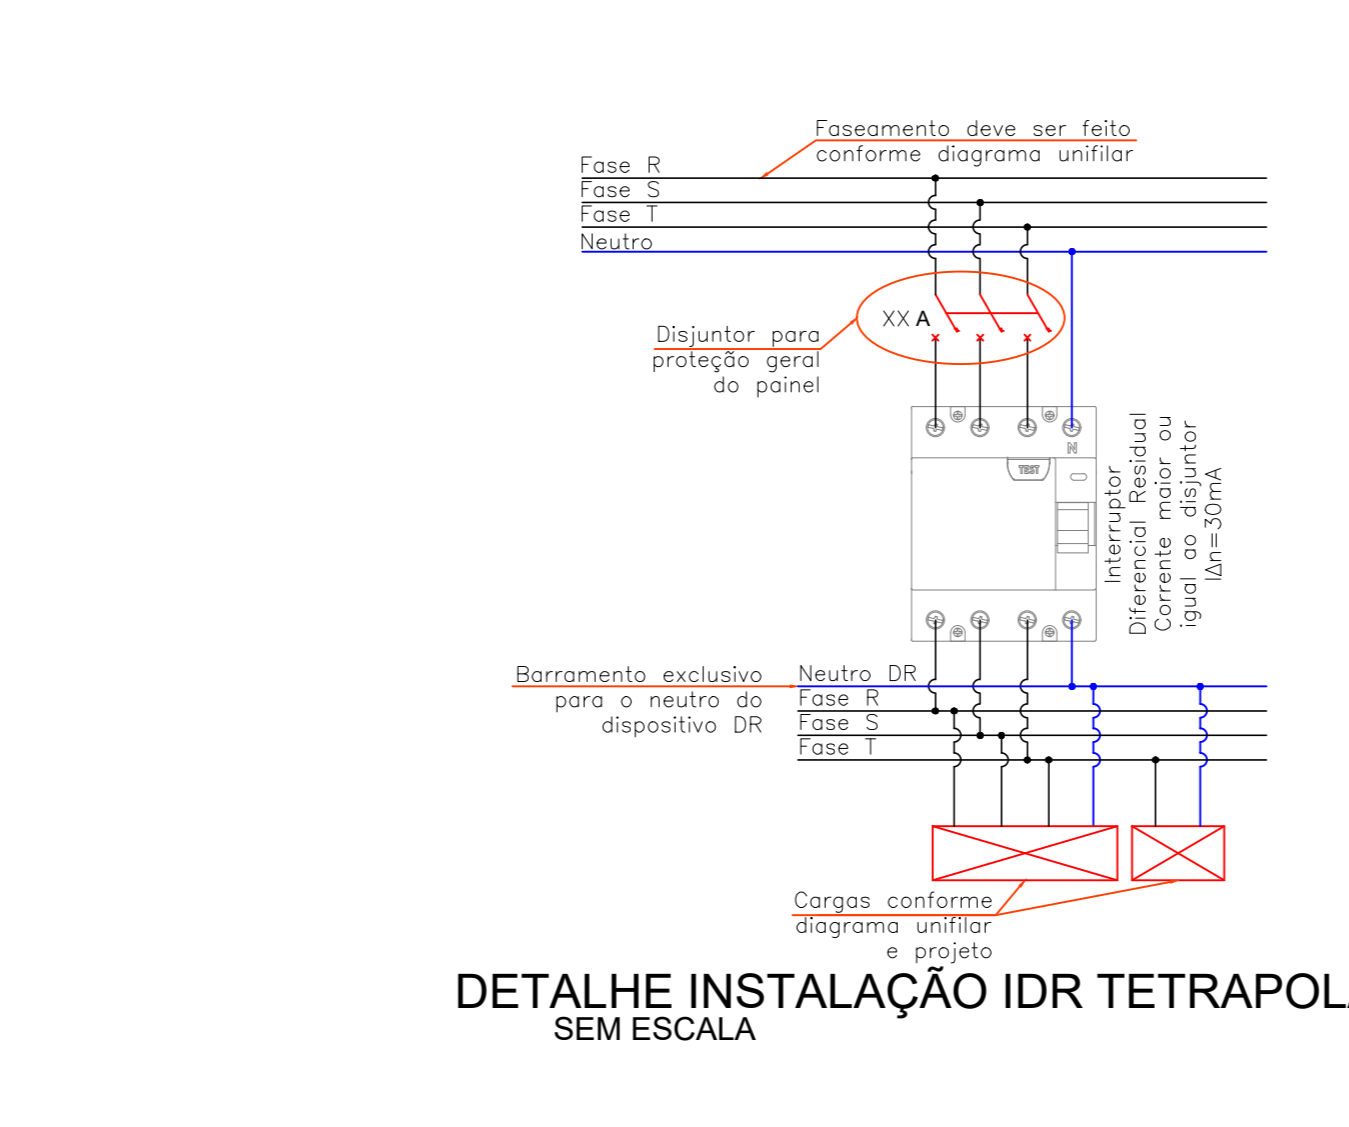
Faseamento deve ser feito conforme diagrama unifilar

Fase R
Fase S
Fase T
Neutro

XX A

Disjuntor para proteção geral do painel

N

TEST

Interruptor Diferencial Residual Corrente maior ou igual ao disjuntor I$\Delta$n=30mA

Barramento exclusivo para o neutro do dispositivo DR

Neutro DR
Fase R
Fase S
Fase T

Cargas conforme diagrama unifilar e projeto

DETALHE INSTALAÇÃO IDR TETRAPOL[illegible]
SEM ESCALA